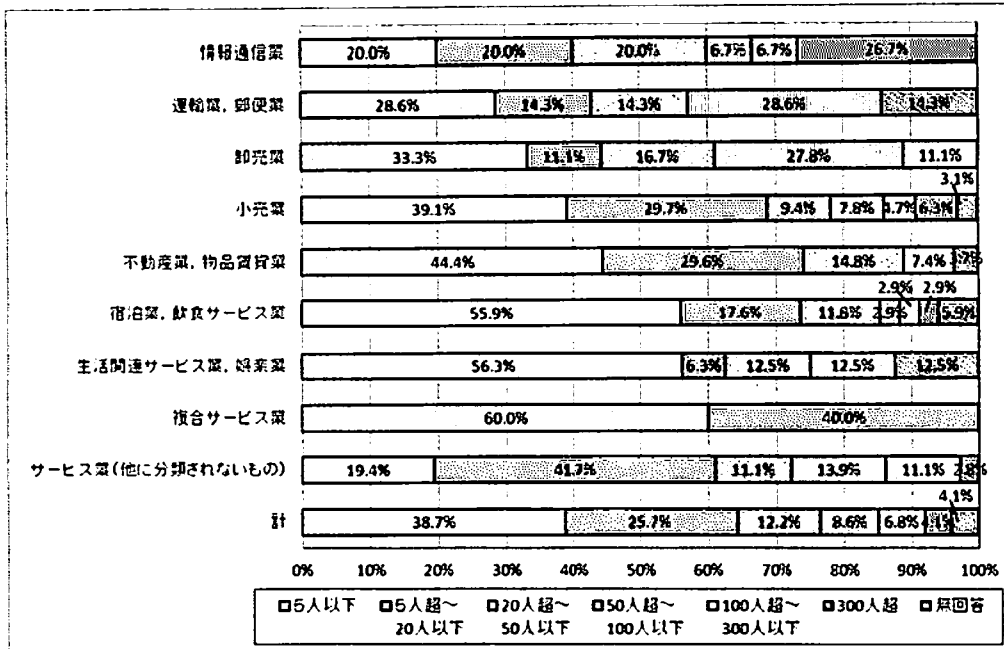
情報通信業 20.0% 20.0% 20.0% 6.7% 6.7% 26.7%

運輸業，郵便業 28.6% 14.3% 14.3% 28.6% 14.3%

卸売業 33.3% 11.1% 16.7% 27.8% 11.1%

小売業 39.1% 29.7% 9.4% 7.8% 4.7% 6.3% 3.1%

不動産業，物品賃貸業 44.4% 29.6% 14.8% 7.4% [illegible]

宿泊業，飲食サービス業 55.9% 17.6% 11.8% 2.9% 2.9% 2.9% 5.9%

生活関連サービス業，娯楽業 56.3% 6.3% 12.5% 12.5% 12.5%

複合サービス業 60.0% 40.0%

サービス業（他に分類されないもの） 19.4% 41.7% 11.1% 13.9% 11.1% 2.8%

計 38.7% 25.7% 12.2% 8.6% 6.8% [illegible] 4.1%

0% 10% 20% 30% 40% 50% 60% 70% 80% 90% 100%

□5人以下 □5人超～20人以下 □20人超～50人以下 □50人超～100人以下 □100人超～300人以下 □300人超 □無回答